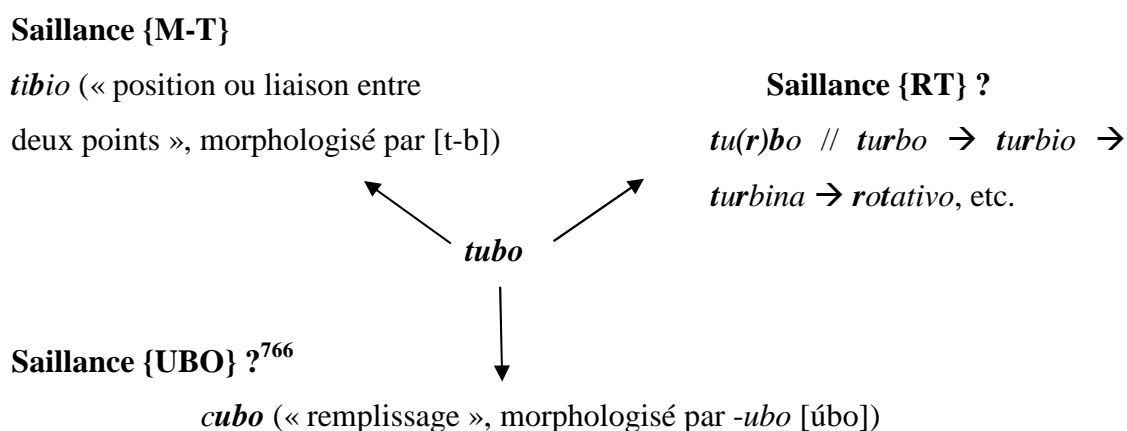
**Saillance {M-T}**

*tibio* (« position ou liaison entre deux points », morphologisé par [t-b])

**Saillance {RT} ?**

*tu(r)bo* // *turbo* → *turbio* → *turbina* → *rotativo*, etc.

*tubo*

**Saillance {UBO} ?**$^{766}$

*cubo* (« remplissage », morphologisé par -*ubo* [úbo])